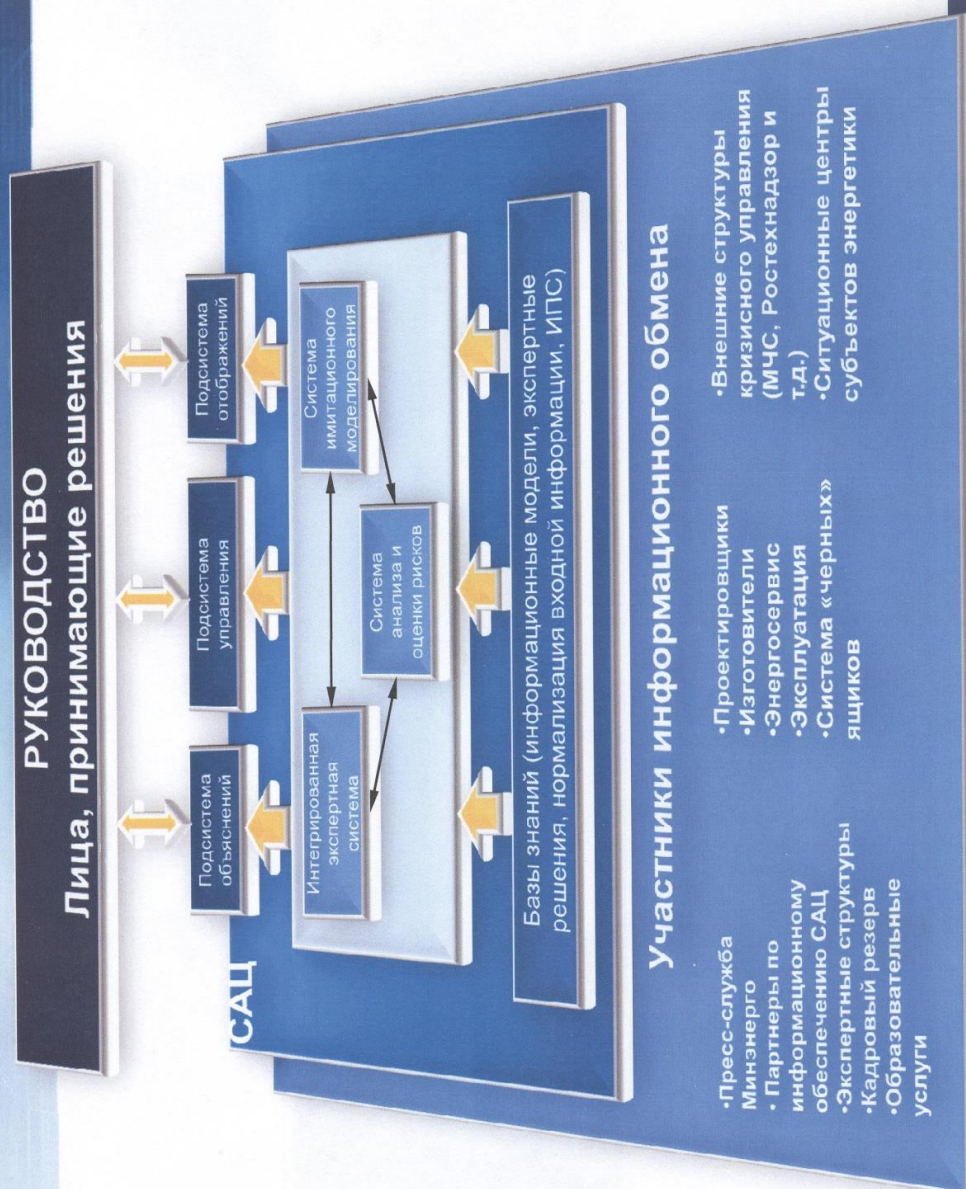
РУКОВОДСТВО
Лица, принимающие решения

САЦ

Подсистема объяснений

Подсистема управления

Подсистема отображений

Интегрированная экспертная система

Система анализа и оценки рисков

Система имитационного моделирования

Базы знаний (информационные модели, экспертные решения, нормализация входной информации, ИПС)

Участники информационного обмена

•Пресс-служба Минэнерго
• Партнеры по информационному обеспечению САЦ
•Экспертные структуры
•Кадровый резерв
•Образовательные услуги

•Проектировщики
•Изготовители
•Энергосервис
•Эксплуатация
•Система «черных ящиков

•Внешние структуры кризисного управления (МЧС, Ростехнадзор и т.д.)
•Ситуационные центры субъектов энергетики